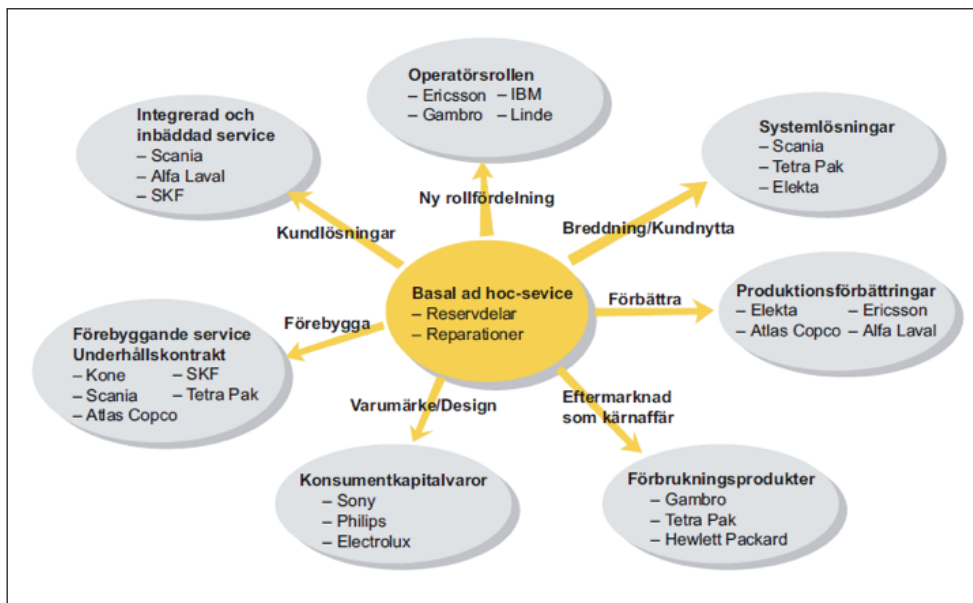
Operatörsrollen
– Ericsson – IBM
– Gambro – Linde

Integrerad och inbäddad service
– Scania
– Alfa Laval
– SKF

Systemlösningar
– Scania
– Tetra Pak
– Elekta

Ny rollfördelning

Kundlösningar

Breddning/Kundnytta

Basal ad hoc-sevice
– Reservdelar
– Reparationer

Förbättra

Produktionsförbättringar
– Elekta – Ericsson
– Atlas Copco – Alfa Laval

Förebygga

Förebyggande service
Underhållskontrakt
– Kone – SKF
– Scania – Tetra Pak
– Atlas Copco

Varumärke/Design

Eftermarknad som kärnaffär

Konsumentkapitalvaror
– Sony
– Philips
– Electrolux

Förbrukningsprodukter
– Gambro
– Tetra Pak
– Hewlett Packard